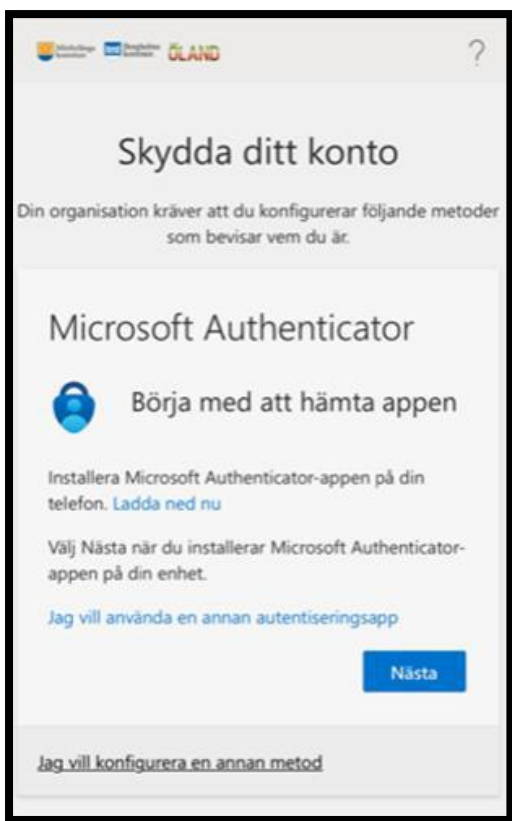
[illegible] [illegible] ÖLAND

?

Skydda ditt konto

Din organisation kräver att du konfigurerar följande metoder som bevisar vem du är.

Microsoft Authenticator

Börja med att hämta appen

Installera Microsoft Authenticator-appen på din telefon. Ladda ned nu

Välj Nästa när du installerar Microsoft Authenticator-appen på din enhet.

Jag vill använda en annan autentiseringsapp

Nästa

Jag vill konfigurera en annan metod